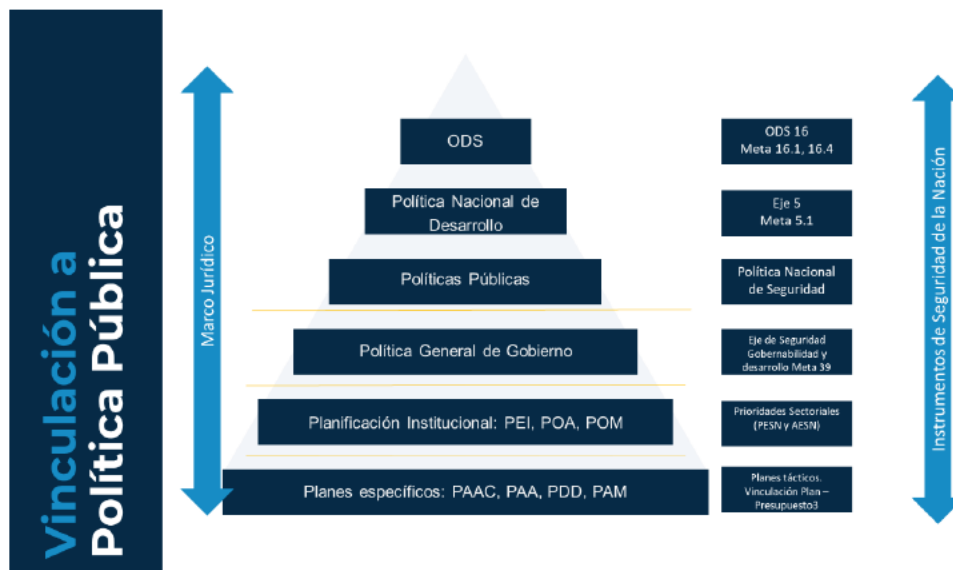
Vinculación a Política Pública

Marco Jurídico

ODS

Política Nacional de Desarrollo

Políticas Públicas

Política General de Gobierno

Planificación Institucional: PEI, POA, POM

Planes específicos: PAAC, PAA, PDD, PAM

ODS 16
Meta 16.1, 16.4

Eje 5
Meta 5.1

Política Nacional de Seguridad

Eje de Seguridad Gobernabilidad y desarrollo Meta 39

Prioridades Sectoriales (PESN y AESN)

Planes tácticos. Vinculación Plan – Presupuesto3

Instrumentos de Seguridad de la Nación